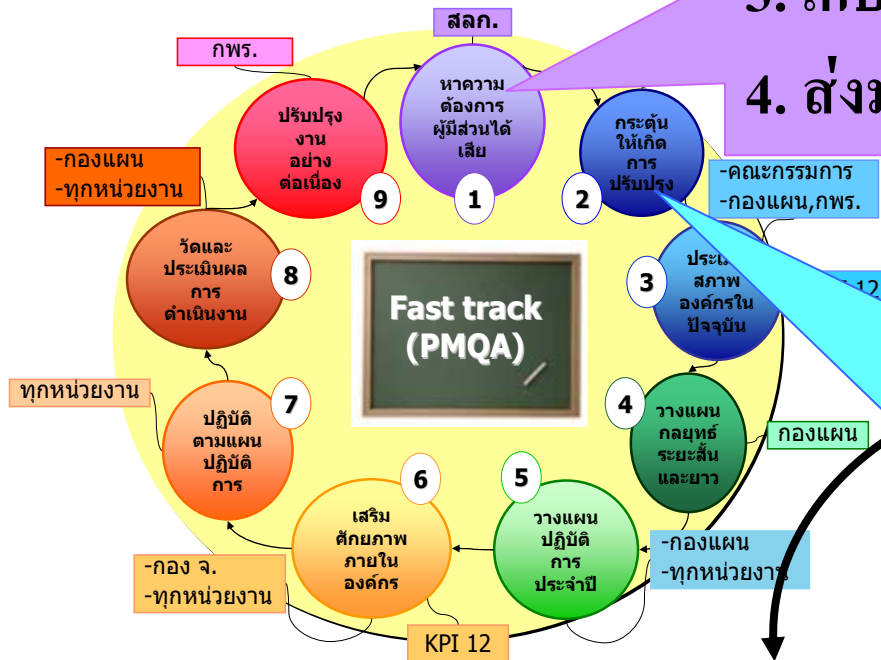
3. เก็บ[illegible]

4. ส่งม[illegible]

สลก.

หาความต้องการผู้มีส่วนได้เสีย

1

กพร.

ปรับปรุงงานอย่างต่อเนื่อง

9

กระตุ้นให้เกิดการปรับปรุง

2

-คณะกรรมการ
-กองแผน,กพร.

-กองแผน
-ทุกหน่วยงาน

วัดและประเมินผลการดำเนินงาน

8

Fast track (PMQA)

ประเมินสภาพองค์กรในปัจจุบัน

3

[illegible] 12

ทุกหน่วยงาน

ปฏิบัติตามแผนปฏิบัติการ

7

4

วางแผนกลยุทธ์ระยะสั้นและยาว

กองแผน

6

เสริมศักยภาพภายในองค์กร

5

วางแผนปฏิบัติการประจำปี

-กองแผน
-ทุกหน่วยงาน

-กอง จ.
-ทุกหน่วยงาน

KPI 12